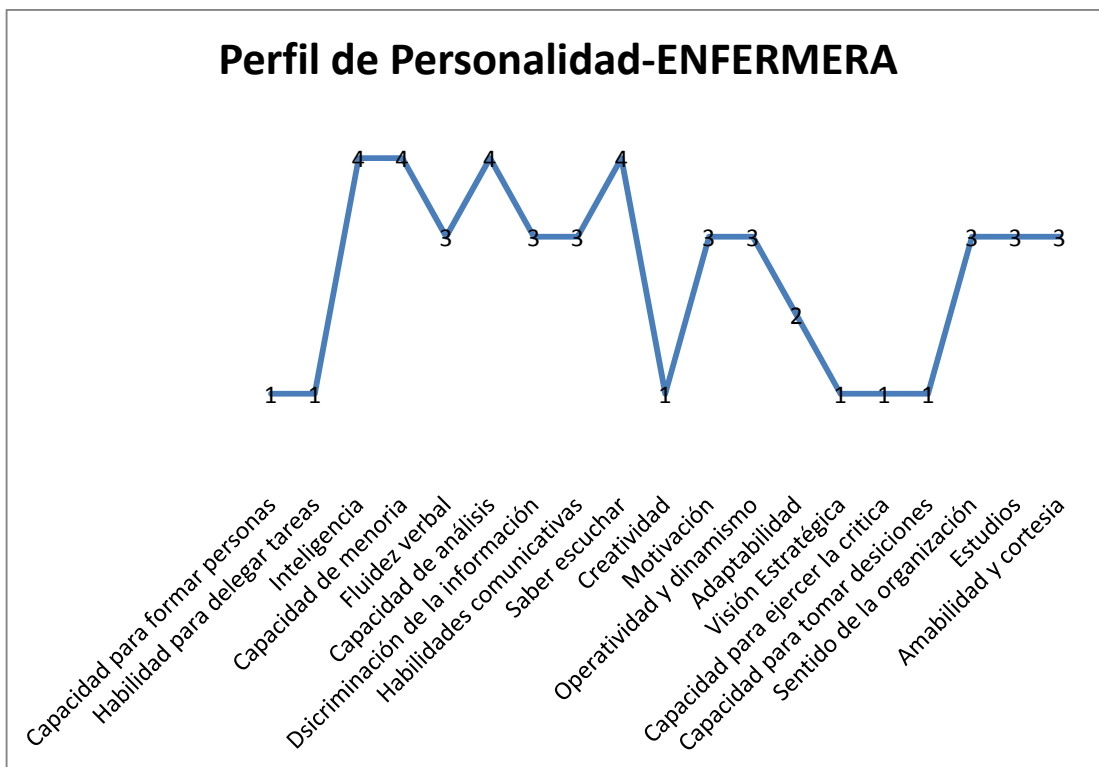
Perfil de Personalidad-ENFERMERA

1 1 4 4 3 4 3 3 4 1 3 3 2 1 1 1 3 3 3

Capacidad para formar personas
Habilidad para delegar tareas
Inteligencia
Capacidad de menoria
Fluidez verbal
Capacidad de análisis
Dsicriminación de la información
Habilidades comunicativas
Saber escuchar
Creatividad
Motivación
Operatividad y dinamismo
Adaptabilidad
Visión Estratégica
Capacidad para ejercer la critica
Capacidad para tomar desiciones
Sentido de la organización
Estudios
Amabilidad y cortesia